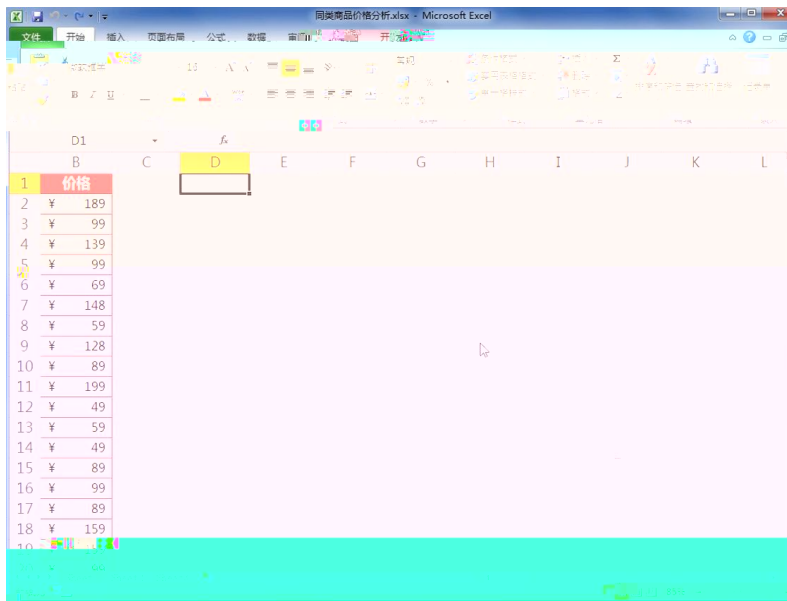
同类商品价格分析.xlsx - Microsoft Excel

文件 开始 插入 页面布局 公式 数据 审阅 视图 开发工具

D1 $f_x$

| | B | C | D | E | F | G | H | I | J | K | L |
|---|---|---|---|---|---|---|---|---|---|---|---|
| 1 | 价格 | | | | | | | | | | |
| 2 | ¥ 189 | | | | | | | | | | |
| 3 | ¥ 99 | | | | | | | | | | |
| 4 | ¥ 139 | | | | | | | | | | |
| 5 | ¥ 99 | | | | | | | | | | |
| 6 | ¥ 69 | | | | | | | | | | |
| 7 | ¥ 148 | | | | | | | | | | |
| 8 | ¥ 59 | | | | | | | | | | |
| 9 | ¥ 128 | | | | | | | | | | |
| 10 | ¥ 89 | | | | | | | | | | |
| 11 | ¥ 199 | | | | | | | | | | |
| 12 | ¥ 49 | | | | | | | | | | |
| 13 | ¥ 59 | | | | | | | | | | |
| 14 | ¥ 49 | | | | | | | | | | |
| 15 | ¥ 89 | | | | | | | | | | |
| 16 | ¥ 99 | | | | | | | | | | |
| 17 | ¥ 89 | | | | | | | | | | |
| 18 | ¥ 159 | | | | | | | | | | |
| 19 | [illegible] | | | | | | | | | | |